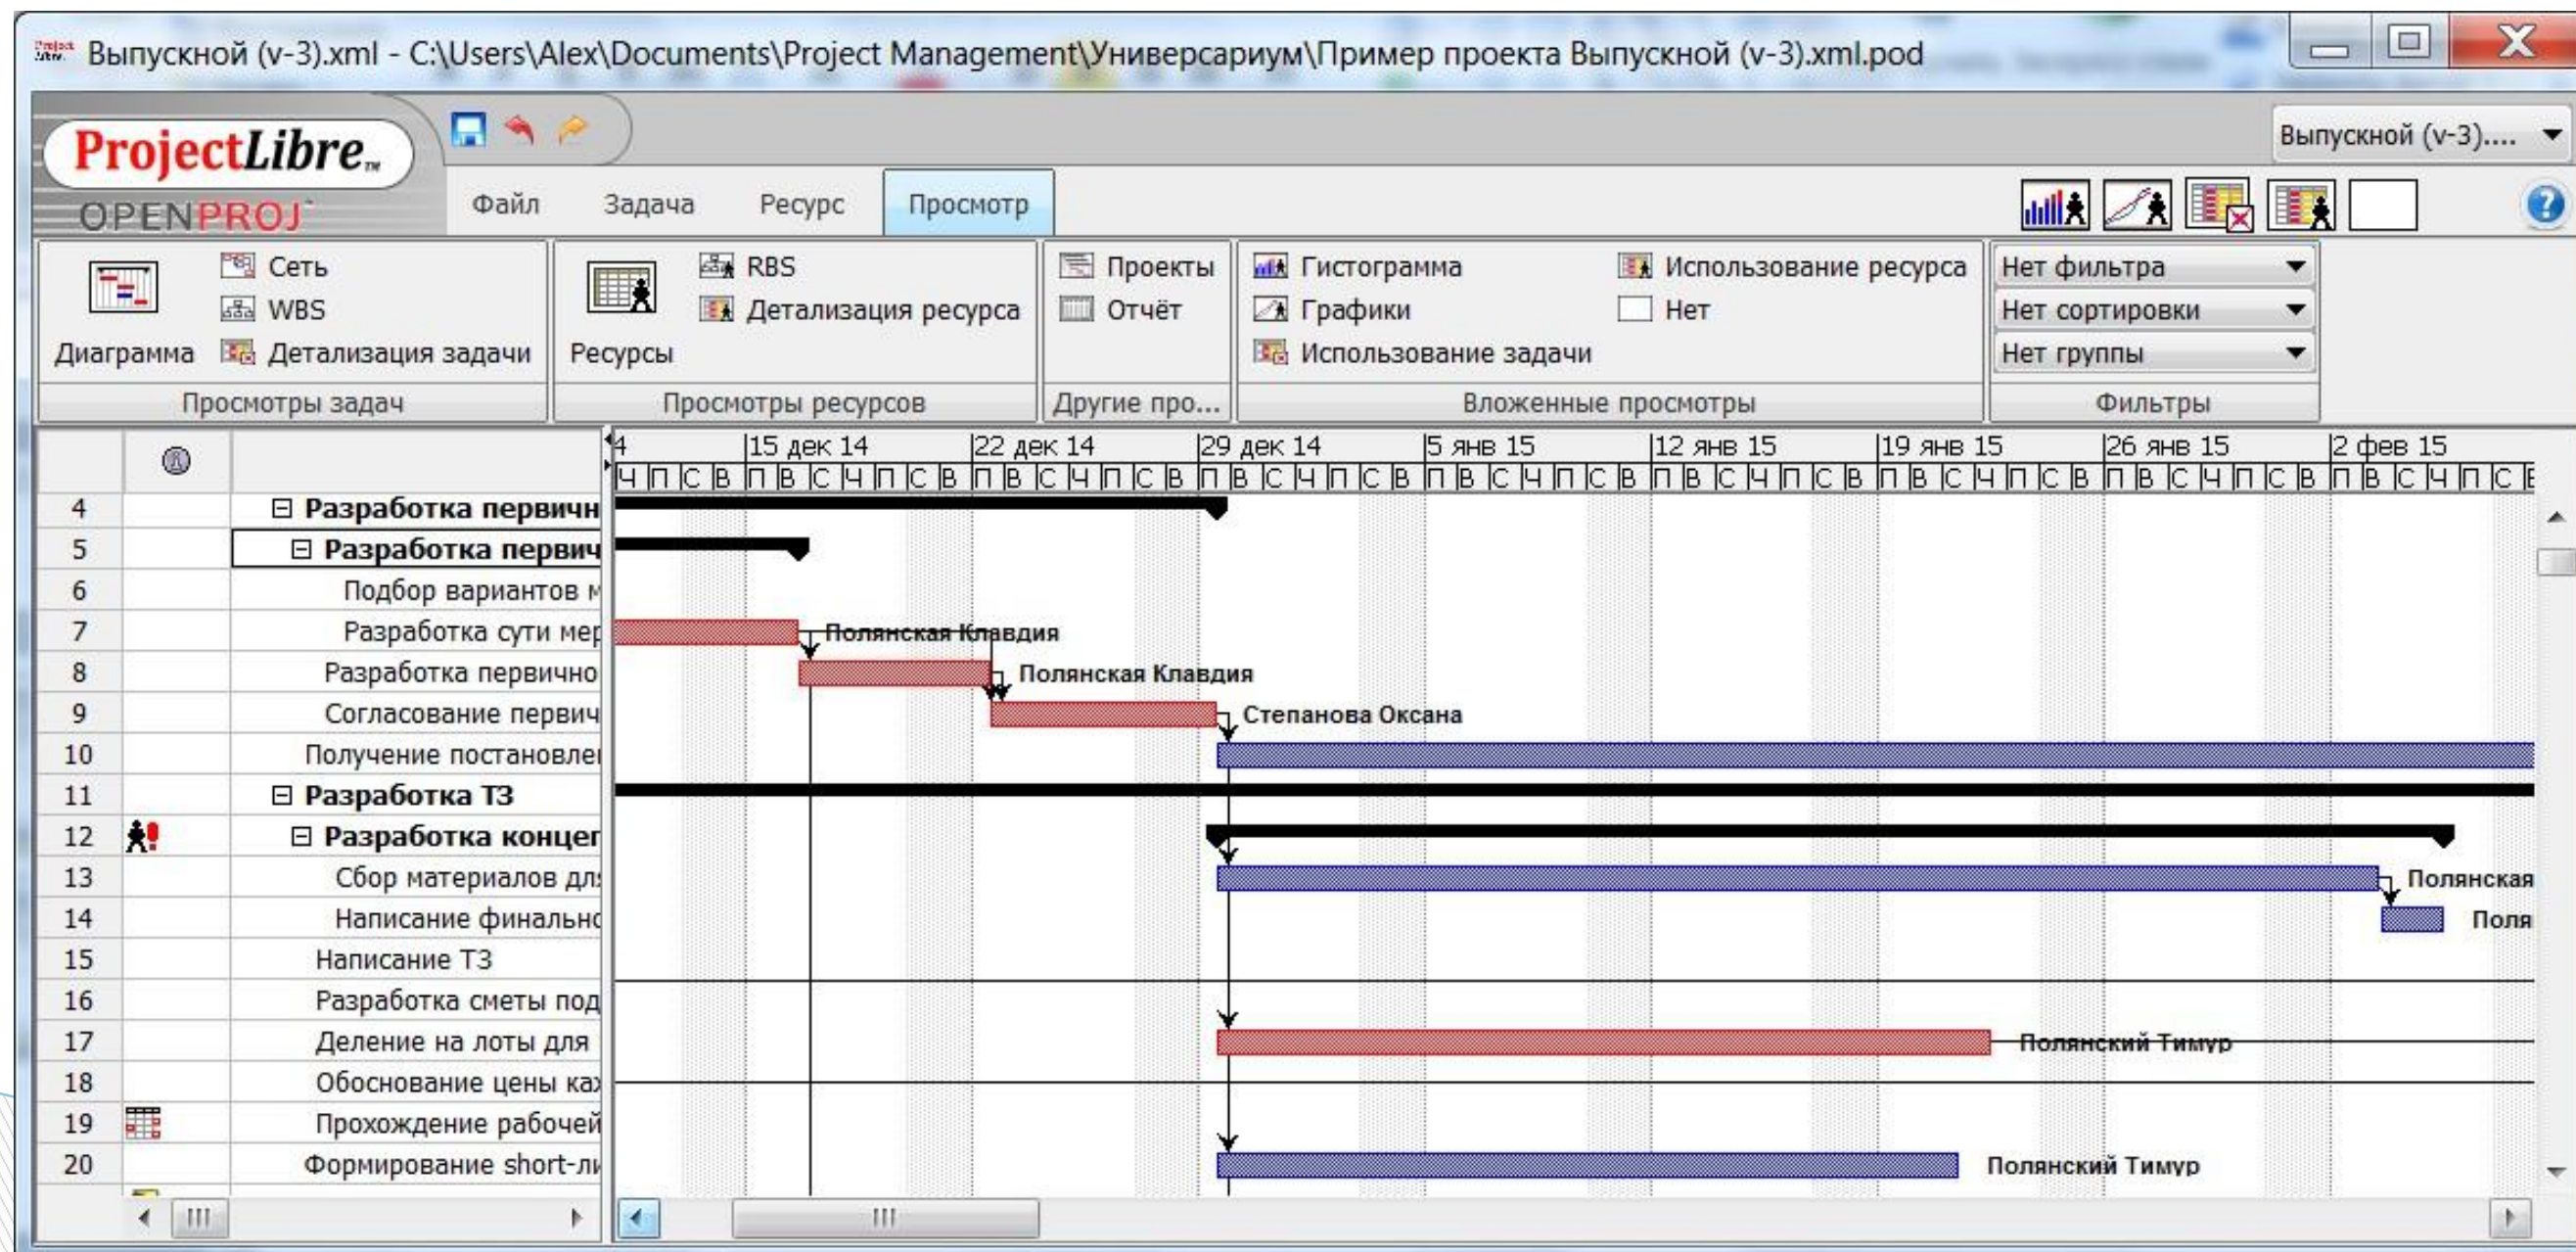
Выпускной (v-3).xml - C:\Users\Alex\Documents\Project Management\Универсариум\Пример проекта Выпускной (v-3).xml.pod

ProjectLibre
OPENPROJ

Выпускной (v-3)....

Файл Задача Ресурс Просмотр

Диаграмма Сеть WBS Детализация задачи
Просмотры задач

Ресурсы RBS Детализация ресурса
Просмотры ресурсов

Проекты Отчёт
Другие про...

Гистограмма Графики Использование задачи Использование ресурса Нет
Вложенные просмотры

Нет фильтра
Нет сортировки
Нет группы
Фильтры

4 | 15 дек 14 | 22 дек 14 | 29 дек 14 | 5 янв 15 | 12 янв 15 | 19 янв 15 | 26 янв 15 | 2 фев 15
Ч П С В П В С Ч П С В П В С Ч П С В П В С Ч П С В П В С Ч П С В П В С Ч П С В П В С Ч П С В П В С Ч П С В П В С Ч П С В

4 ⊟ Разработка первичн
5 ⊟ Разработка первич
6 Подбор вариантов м
7 Разработка сути мер
8 Разработка первично
9 Согласование первич
10 Получение постановле
11 ⊟ Разработка ТЗ
12 ⊟ Разработка концеп
13 Сбор материалов дл
14 Написание финальн
15 Написание ТЗ
16 Разработка сметы под
17 Деление на лоты для
18 Обоснование цены ка
19 Прохождение рабочей
20 Формирование short-ли

Полянская Клавдия
Полянская Клавдия
Степанова Оксана
Полянская
Поля
Полянский Тимур
Полянский Тимур